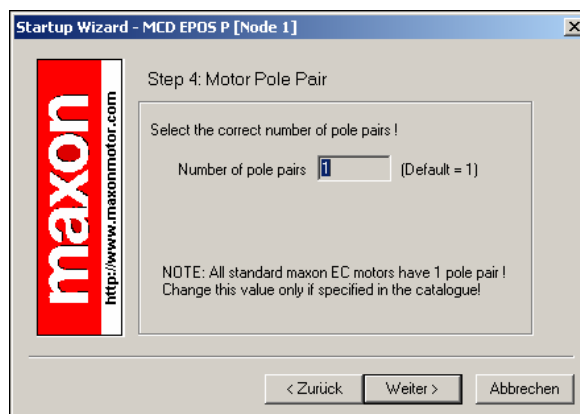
Startup Wizard - MCD EPOS P [Node 1]

maxon
http://www.maxonmotor.com

Step 4: Motor Pole Pair

Select the correct number of pole pairs !

Number of pole pairs 1 (Default = 1)

NOTE: All standard maxon EC motors have 1 pole pair ! Change this value only if specified in the catalogue!

< Zurück
Weiter >
Abbrechen